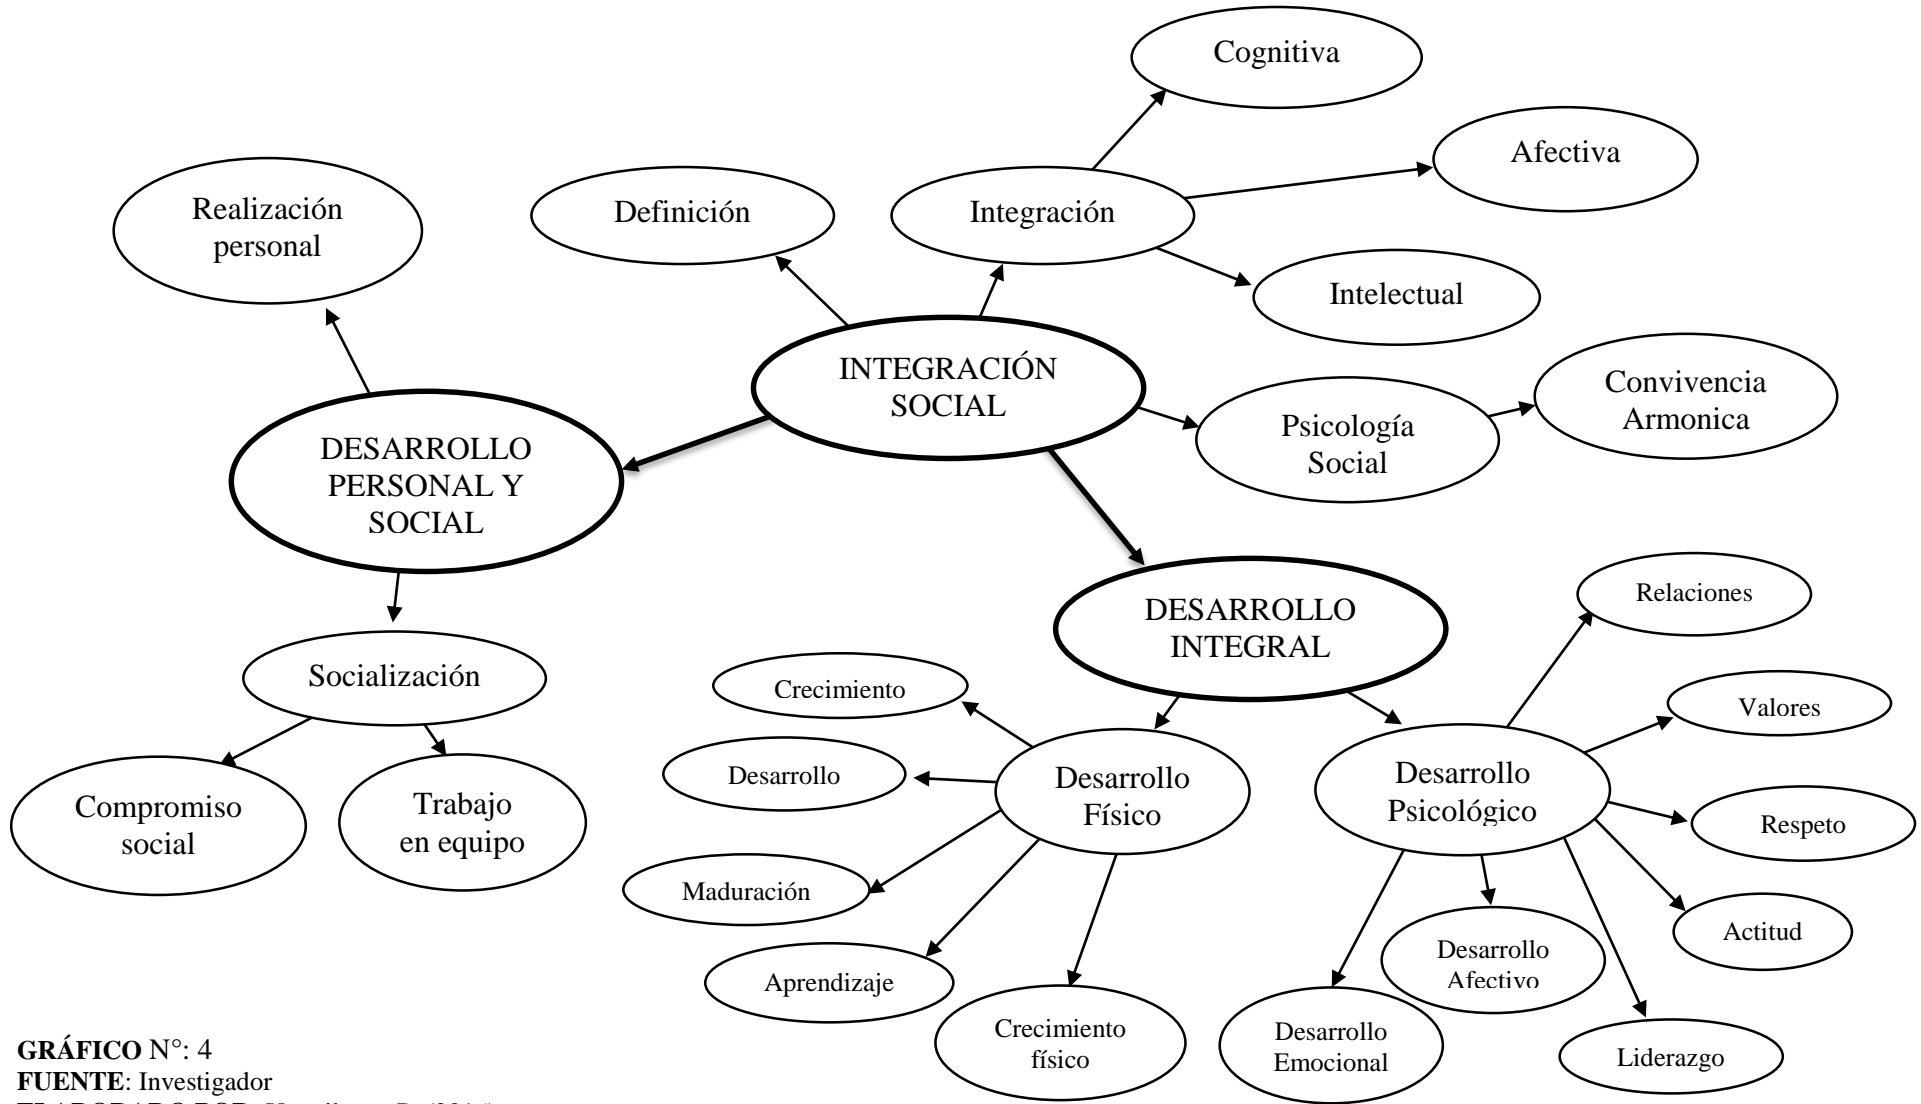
Cognitiva

Afectiva

Realización personal

Definición

Integración

Intelectual

INTEGRACIÓN SOCIAL

Convivencia Armonica

Psicología Social

DESARROLLO PERSONAL Y SOCIAL

DESARROLLO INTEGRAL

Relaciones

Socialización

Crecimiento

Valores

Desarrollo

Desarrollo Físico

Desarrollo Psicológico

Compromiso social

Trabajo en equipo

Respeto

Maduración

Actitud

Desarrollo Afectivo

Aprendizaje

Crecimiento físico

Desarrollo Emocional

Liderazgo

**GRÁFICO** N°: 4
**FUENTE**: Investigador
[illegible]